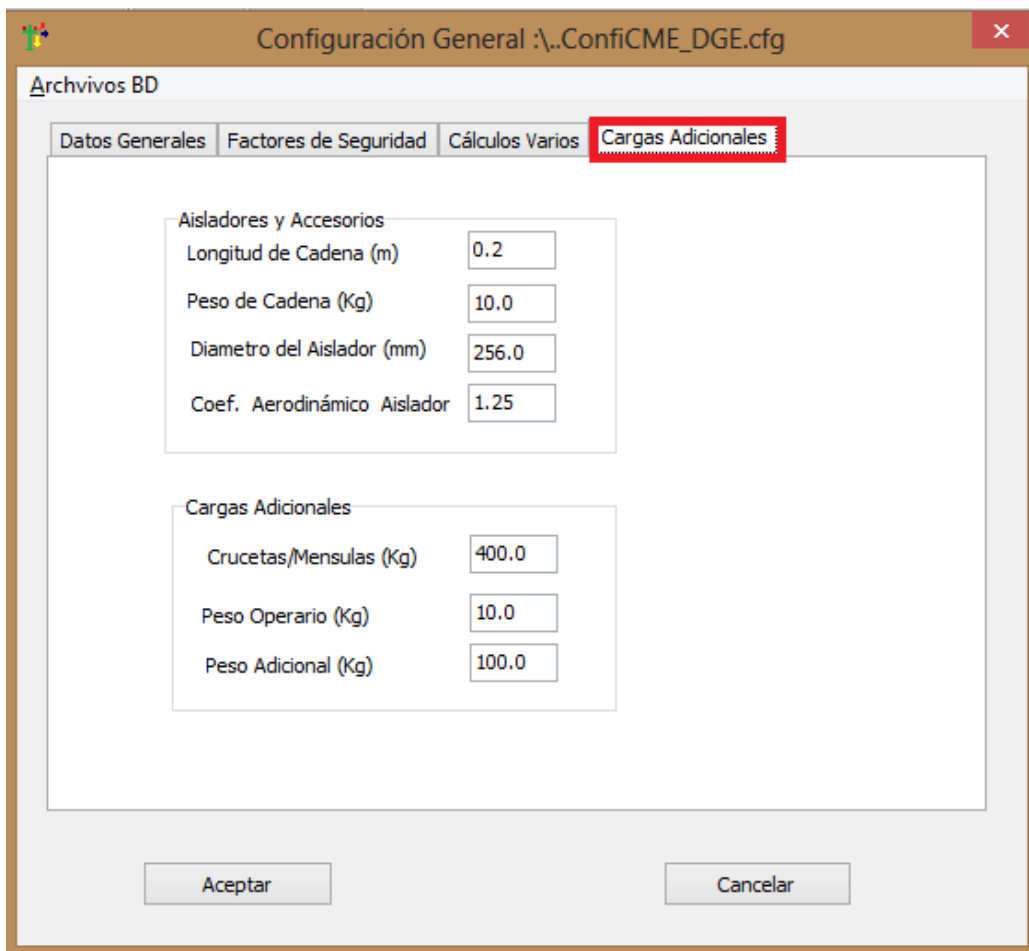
Configuración General :\..ConfiCME_DGE.cfg

Archivos BD

Datos Generales | Factores de Seguridad | Cálculos Varios | Cargas Adicionales

Aisladores y Accesorios
Longitud de Cadena (m) 0.2
Peso de Cadena (Kg) 10.0
Diametro del Aislador (mm) 256.0
Coef. Aerodinámico Aislador 1.25

Cargas Adicionales
Crucetas/Mensulas (Kg) 400.0
Peso Operario (Kg) 10.0
Peso Adicional (Kg) 100.0

Aceptar

Cancelar